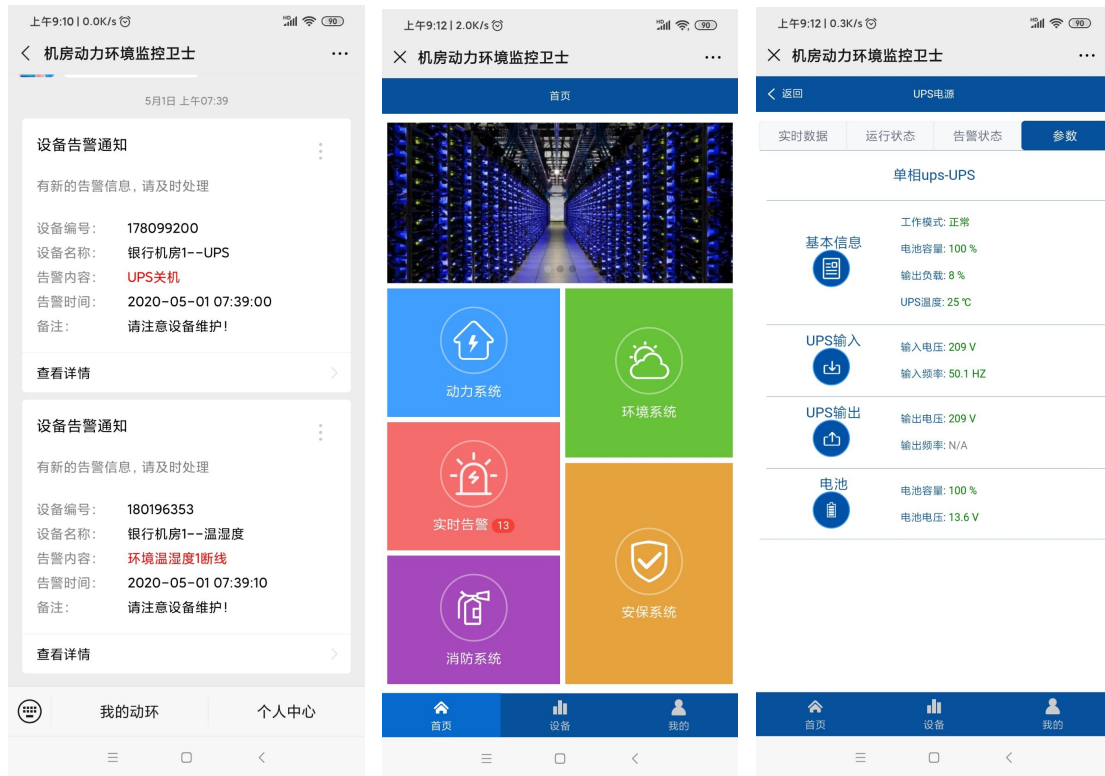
上午9:10 | 0.0K/s
90
<
机房动力环境监控卫士
...
5月1日 上午07:39

设备告警通知
有新的告警信息，请及时处理
设备编号: 178099200
设备名称: 银行机房1--UPS
告警内容: UPS关机
告警时间: 2020-05-01 07:39:00
备注: 请注意设备维护!
查看详情

设备告警通知
有新的告警信息，请及时处理
设备编号: 180196353
设备名称: 银行机房1--温湿度
告警内容: 环境温湿度1断线
告警时间: 2020-05-01 07:39:10
备注: 请注意设备维护!
查看详情

我的动环
个人中心

上午9:12 | 2.0K/s
90
X
机房动力环境监控卫士
...
首页
动力系统
环境系统
实时告警 13
安保系统
消防系统
首页
设备
我的

上午9:12 | 0.3K/s
90
X
机房动力环境监控卫士
...
< 返回
UPS电源
实时数据
运行状态
告警状态
参数
单相ups-UPS
基本信息
工作模式: 正常
电池容量: 100 %
输出负载: 8 %
UPS温度: 25 ℃
UPS输入
输入电压: 209 V
输入频率: 50.1 HZ
UPS输出
输出电压: 209 V
输出频率: N/A
电池
电池容量: 100 %
电池电压: 13.6 V
首页
设备
我的